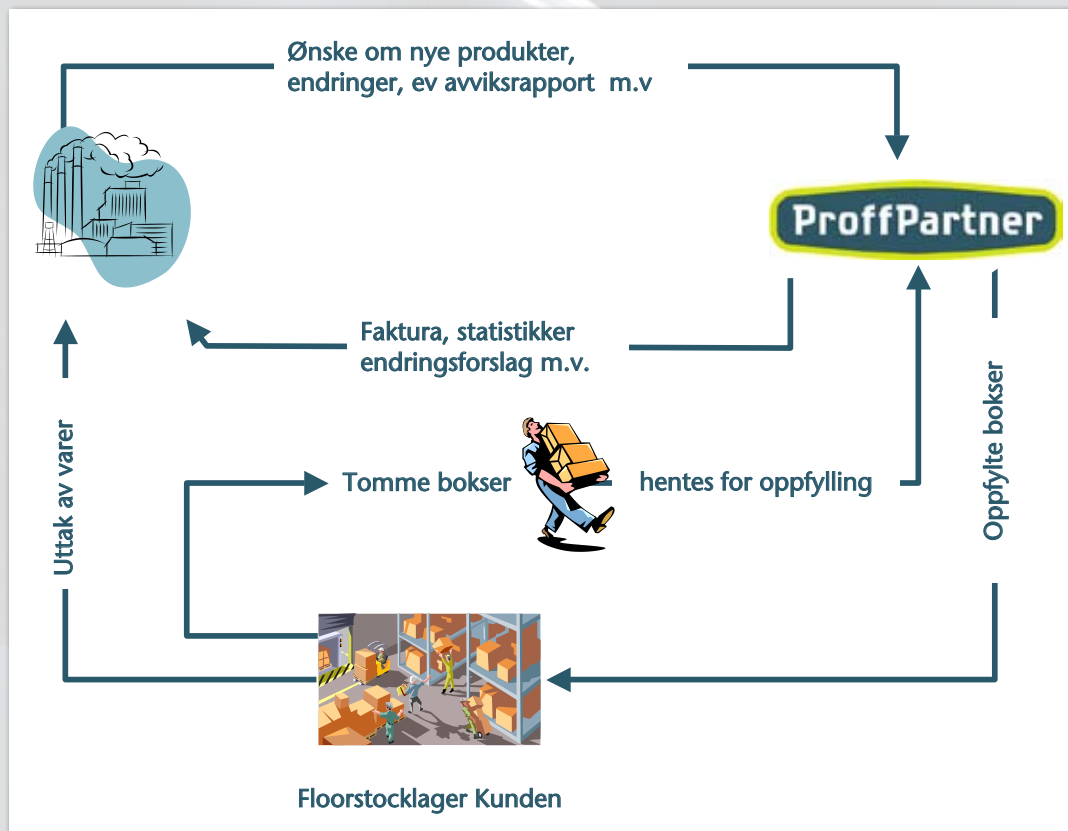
Ønske om nye produkter, endringer, ev avviksrapport m.v

ProffPartner

Faktura, statistikker endringsforslag m.v.

Uttak av varer

Oppfylte bokser

Tomme bokser

hentes for oppfylling

Floorstocklager Kunden